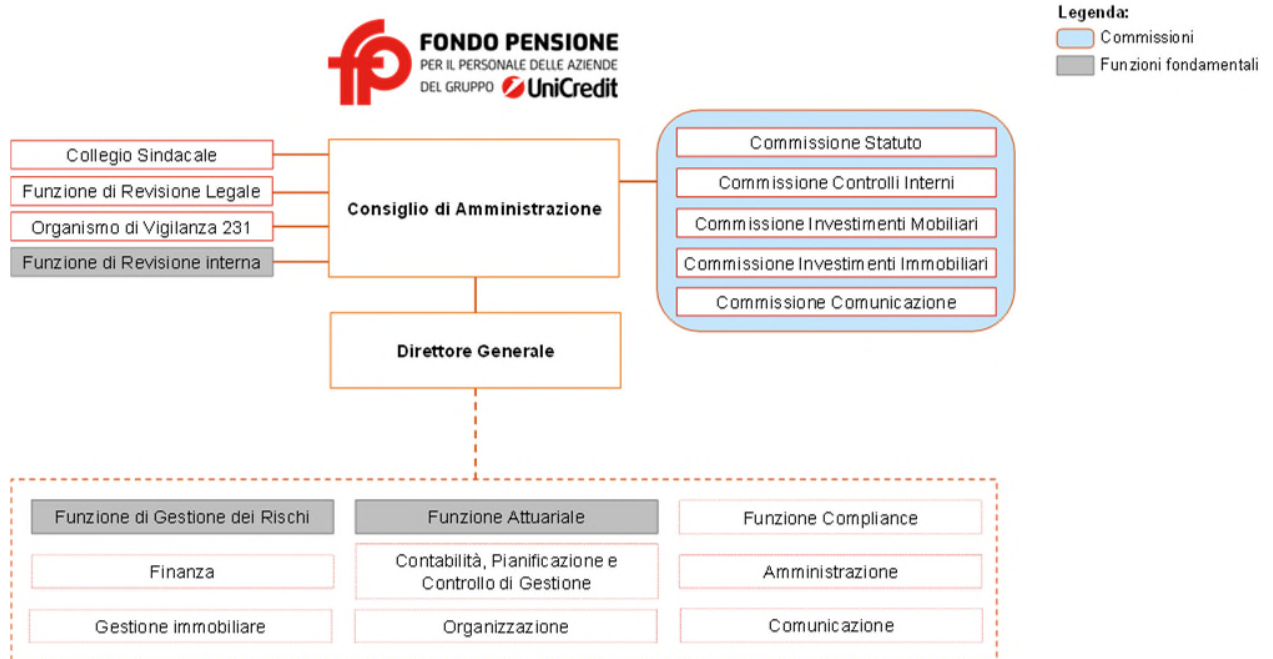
fp FONDO PENSIONE PER IL PERSONALE DELLE AZIENDE DEL GRUPPO UniCredit

Legenda:
Commissioni
Funzioni fondamentali

Collegio Sindacale
Funzione di Revisione Legale
Organismo di Vigilanza 231
Funzione di Revisione interna

Consiglio di Amministrazione

Commissione Statuto
Commissione Controlli Interni
Commissione Investimenti Mobiliari
Commissione Investimenti Immobiliari
Commissione Comunicazione

Direttore Generale

Funzione di Gestione dei Rischi
Funzione Attuariale
Funzione Compliance
Finanza
Contabilità, Pianificazione e Controllo di Gestione
Amministrazione
Gestione immobiliare
Organizzazione
Comunicazione